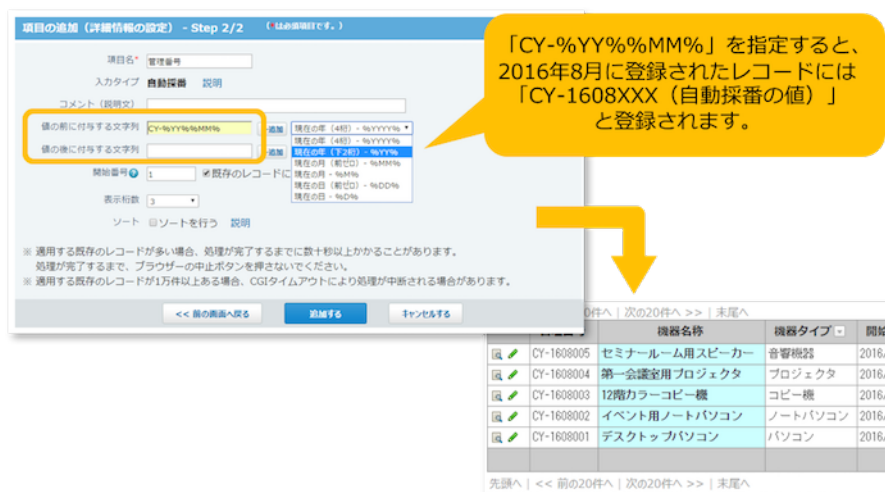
項目の追加（詳細情報の設定） - Step 2/2 （*は必須項目です。）

項目名* 管理番号

入力タイプ 自動採番 説明

コメント（説明文）

値の前に付与する文字列 CY-%YY%%MM% 追加

値の後に付与する文字列 追加

現在の年（4桁） - %YYYY%
現在の年（4桁） - %YYYY%
現在の年（下2桁） - %YY%
現在の月（前ゼロ） - %MM%
現在の月 - %M%
現在の日（前ゼロ） - %DD%
現在の日 - %D%

開始番号 1 既存のレコードに

表示桁数 3

ソート ソートを行う 説明

※ 適用する既存のレコードが多い場合、処理が完了するまでに数十秒以上かかることがあります。
処理が完了するまで、ブラウザーの中止ボタンを押さないでください。
※ 適用する既存のレコードが1万件以上ある場合、CGIタイムアウトにより処理が中断される場合があります。

<< 前の画面へ戻る 追加する キャンセルする

「CY-%YY%%MM%」を指定すると、2016年8月に登録されたレコードには「CY-1608XXX（自動採番の値）」と登録されます。

20件へ | 次の20件へ >> | 末尾へ

| | 管理番号 | 機器名称 | 機器タイプ | 開始 |
|---|---|---|---|---|
| | CY-1608005 | セミナールーム用スピーカー | 音響機器 | 2016/ |
| | CY-1608004 | 第一会議室用プロジェクタ | プロジェクタ | 2016/ |
| | CY-1608003 | 12階カラーコピー機 | コピー機 | 2016/ |
| | CY-1608002 | イベント用ノートパソコン | ノートパソコン | 2016/ |
| | CY-1608001 | デスクトップパソコン | パソコン | 2016/ |

先頭へ | << 前の20件へ | 次の20件へ >> | 末尾へ